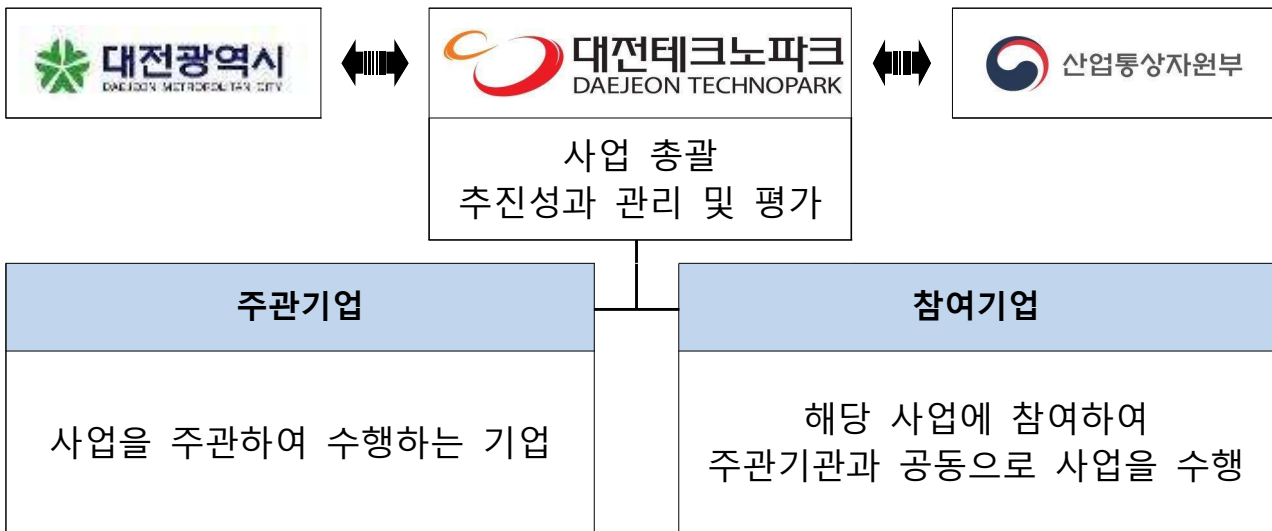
대전광역시
DAEJEON METROPOLITAN CITY

대전테크노파크
DAEJEON TECHNOPARK

산업통상자원부

사업 총괄
추진성과 관리 및 평가

주관기업

사업을 주관하여 수행하는 기업

참여기업

해당 사업에 참여하여
주관기관과 공동으로 사업을 수행